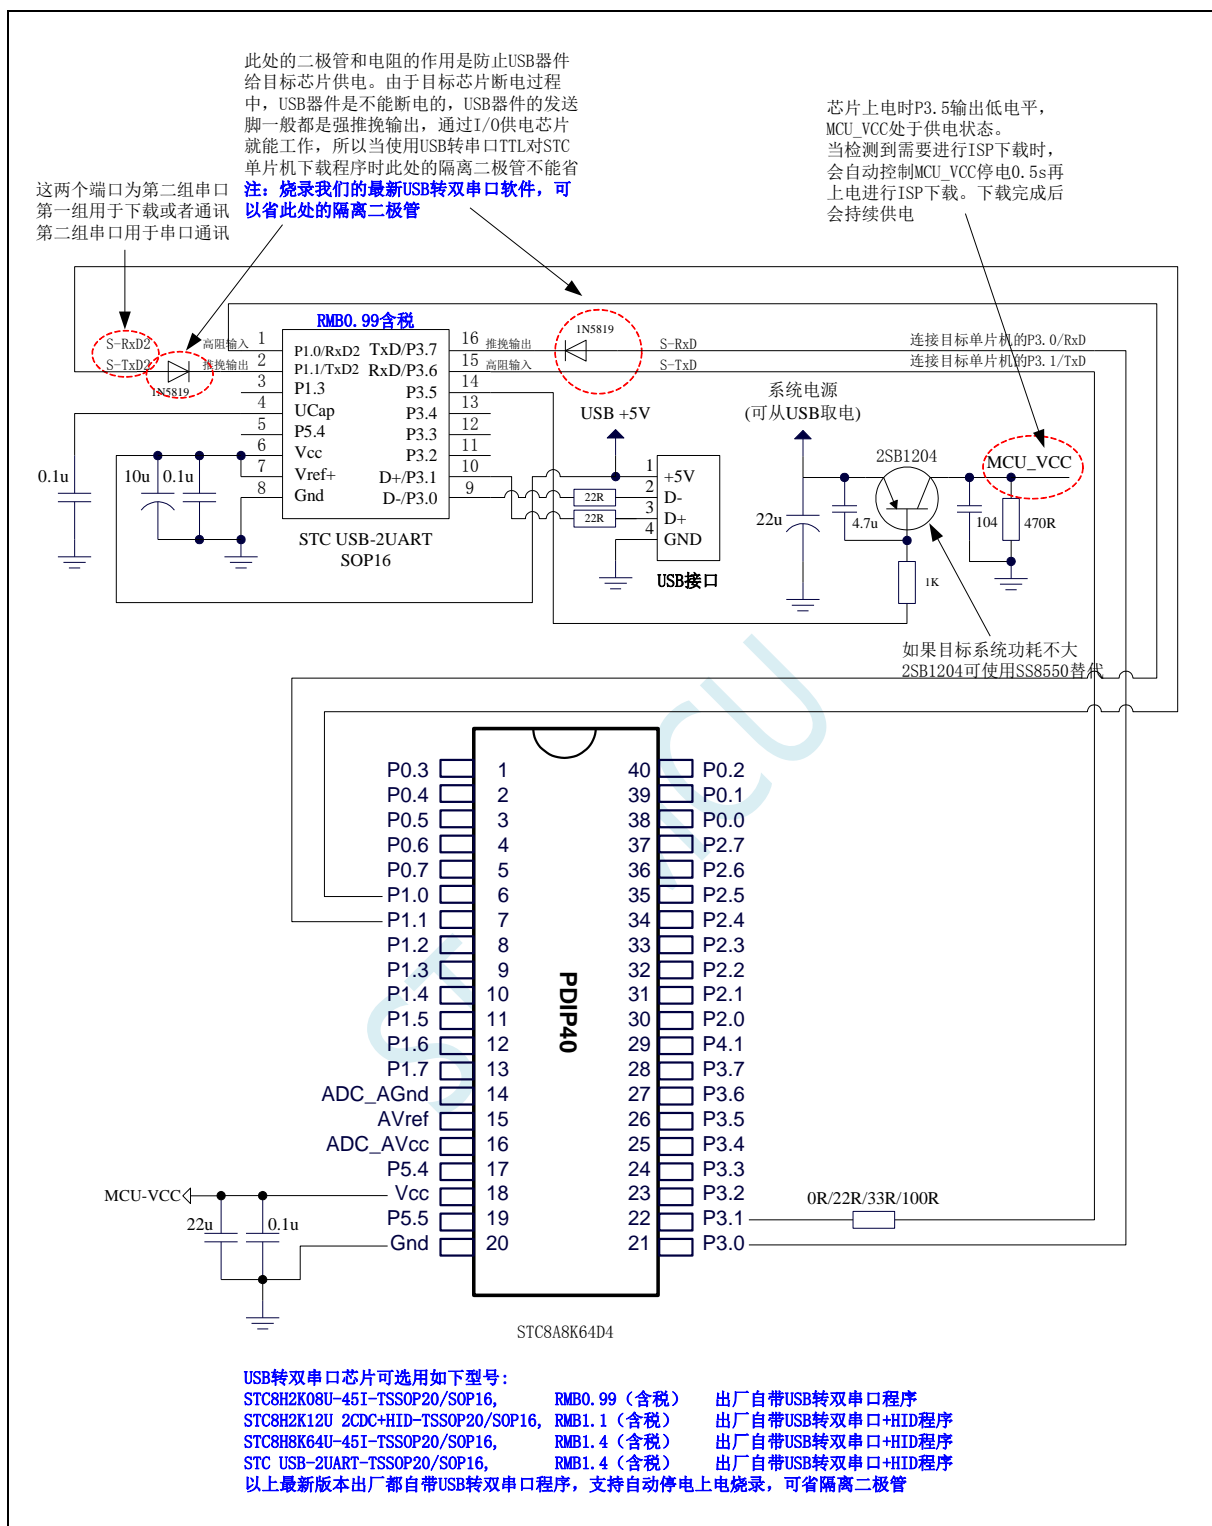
此处的二极管和电阻的作用是防止USB器件给目标芯片供电。由于目标芯片断电过程中，USB器件是不能断电的，USB器件的发送脚一般都是强推挽输出，通过I/O供电芯片就能工作，所以当使用USB转串口TTL对STC单片机下载程序时此处的隔离二极管不能省
注：烧录我们的最新USB转双串口软件，可以省此处的隔离二极管

这两个端口为第二组串口
第一组用于下载或者通讯
第二组串口用于串口通讯

芯片上电时P3.5输出低电平，MCU_VCC处于供电状态。
当检测到需要进行ISP下载时，会自动控制MCU_VCC停电0.5s再上电进行ISP下载。下载完成后会持续供电

S-RxD2
S-TxD2
1N5819
RMB0.99含税
高阻输入 1
推挽输出 2
3
4
5
6
7
8
P1.0/RxD2
P1.1/TxD2
P1.3
UCap
P5.4
Vcc
Vref+
Gnd
TxD/P3.7
RxD/P3.6
P3.5
P3.4
P3.3
P3.2
D+/P3.1
D-/P3.0
16 推挽输出
15 高阻输入
14
13
12
11
10
9
1N5819
S-RxD
S-TxD
连接目标单片机的P3.0/RxD
连接目标单片机的P3.1/TxD
0.1u
10u
0.1u
STC USB-2UART
SOP16
USB +5V
22R
22R
1 +5V
2 D-
3 D+
4 GND
USB接口
系统电源
(可从USB取电)
22u
4.7u
2SB1204
1K
104
470R
MCU_VCC
如果目标系统功耗不大
2SB1204可使用SS8550替代

| P0.3 | 1 | 40 | P0.2 |
|---|---|---|---|
| P0.4 | 2 | 39 | P0.1 |
| P0.5 | 3 | 38 | P0.0 |
| P0.6 | 4 | 37 | P2.7 |
| P0.7 | 5 | 36 | P2.6 |
| P1.0 | 6 | 35 | P2.5 |
| P1.1 | 7 | 34 | P2.4 |
| P1.2 | 8 | 33 | P2.3 |
| P1.3 | 9 | 32 | P2.2 |
| P1.4 | 10 | 31 | P2.1 |
| P1.5 | 11 | 30 | P2.0 |
| P1.6 | 12 | 29 | P4.1 |
| P1.7 | 13 | 28 | P3.7 |
| ADC_AGnd | 14 | 27 | P3.6 |
| AVref | 15 | 26 | P3.5 |
| ADC_AVcc | 16 | 25 | P3.4 |
| P5.4 | 17 | 24 | P3.3 |
| Vcc | 18 | 23 | P3.2 |
| P5.5 | 19 | 22 | P3.1 |
| Gnd | 20 | 21 | P3.0 |

PDIP40
MCU-VCC
22u
0.1u
0R/22R/33R/100R
STC8A8K64D4

USB转双串口芯片可选用如下型号：
STC8H2K08U-45I-TSSOP20/SOP16, RMB0.99（含税） 出厂自带USB转双串口程序
STC8H2K12U 2CDC+HID-TSSOP20/SOP16, RMB1.1（含税） 出厂自带USB转双串口+HID程序
STC8H8K64U-45I-TSSOP20/SOP16, RMB1.4（含税） 出厂自带USB转双串口+HID程序
STC USB-2UART-TSSOP20/SOP16, RMB1.4（含税） 出厂自带USB转双串口+HID程序
以上最新版本出厂都自带USB转双串口程序，支持自动停电上电烧录，可省隔离二极管